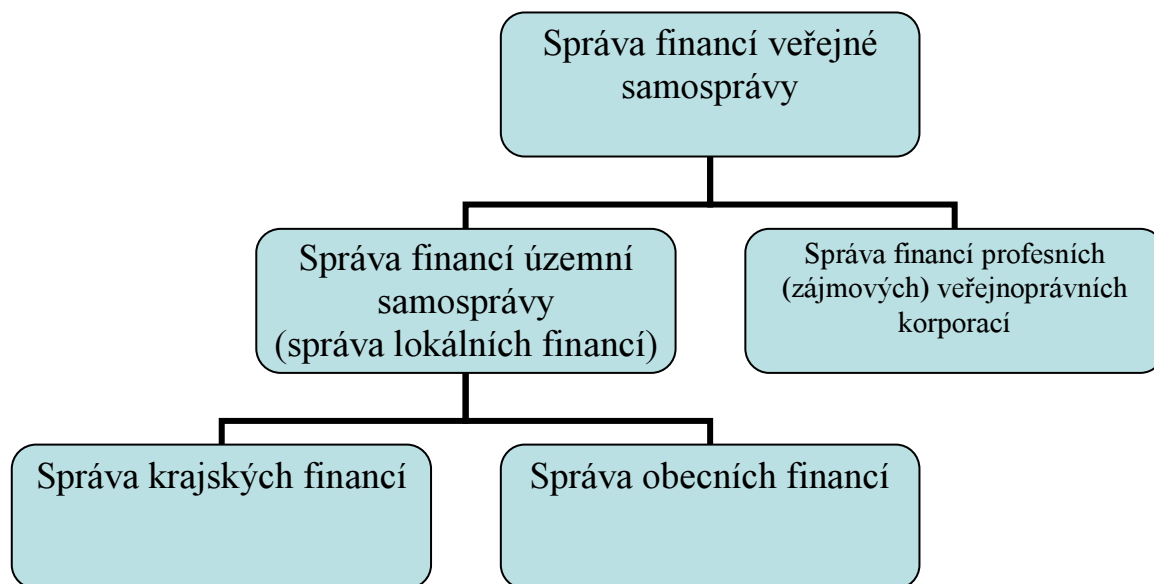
Správa financí veřejné samosprávy

Správa financí územní samosprávy (správa lokálních financí)

Správa financí profesních (zájmových) veřejnoprávních korporací

Správa krajských financí

Správa obecních financí